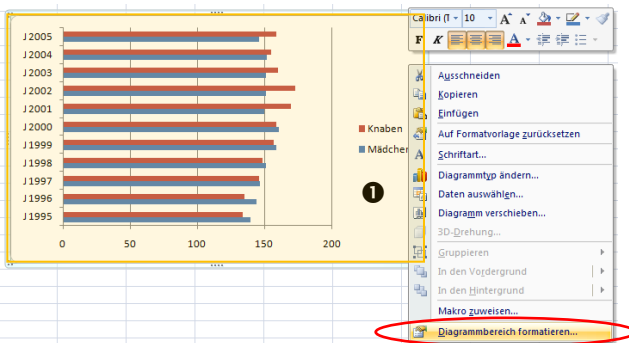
J 2005
J 2004
J 2003
J 2002
J 2001
J 2000
J 1999
J 1998
J 1997
J 1996
J 1995

0
50
100
150
200

Knaben
Mädcher

❶

Calibri (I
10
A
A
F
K
A

Ausschneiden
Kopieren
Einfügen
Auf Formatvorlage zurücksetzen
Schriftart...
Diagrammtyp ändern...
Daten auswählen...
Diagramm verschieben...
3D-Drehung...
Gruppieren
In den Vordergrund
In den Hintergrund
Makro zuweisen...
Diagrammbereich formatieren...